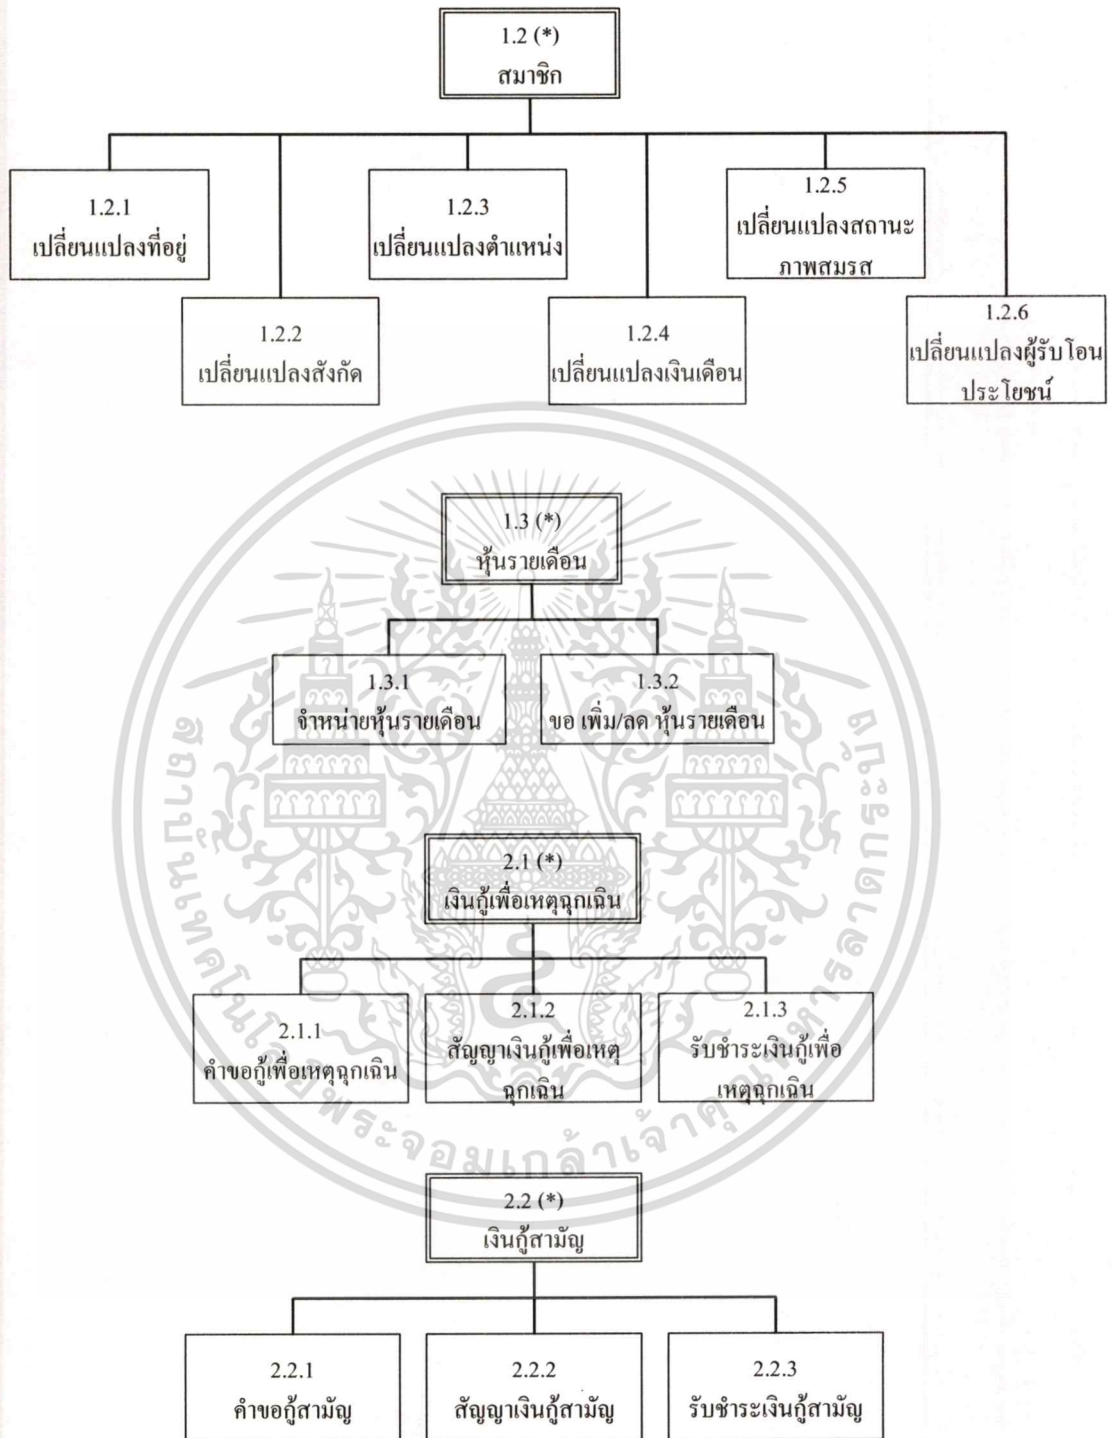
1.2 (*)
สมาชิก

1.2.1
เปลี่ยนแปลงที่อยู่

1.2.2
เปลี่ยนแปลงสังกัด

1.2.3
เปลี่ยนแปลงตำแหน่ง

1.2.4
เปลี่ยนแปลงเงินเดือน

1.2.5
เปลี่ยนแปลงสถานะภาพสมรส

1.2.6
เปลี่ยนแปลงผู้รับโอนประโยชน์

1.3 (*)
หุ้นรายเดือน

1.3.1
จำหน่ายหุ้นรายเดือน

1.3.2
ขอ เพิ่ม/ลด หุ้นรายเดือน

2.1 (*)
เงินกู้เพื่อเหตุฉุกเฉิน

2.1.1
คำขอกู้เพื่อเหตุฉุกเฉิน

2.1.2
สัญญาเงินกู้เพื่อเหตุฉุกเฉิน

2.1.3
รับชำระเงินกู้เพื่อเหตุฉุกเฉิน

2.2 (*)
เงินกู้สามัญ

2.2.1
คำขอกู้สามัญ

2.2.2
สัญญาเงินกู้สามัญ

2.2.3
รับชำระเงินกู้สามัญ

สถาบันเทคโนโลยีพระจอมเกล้าเจ้าคุณทหารลาดกระบัง